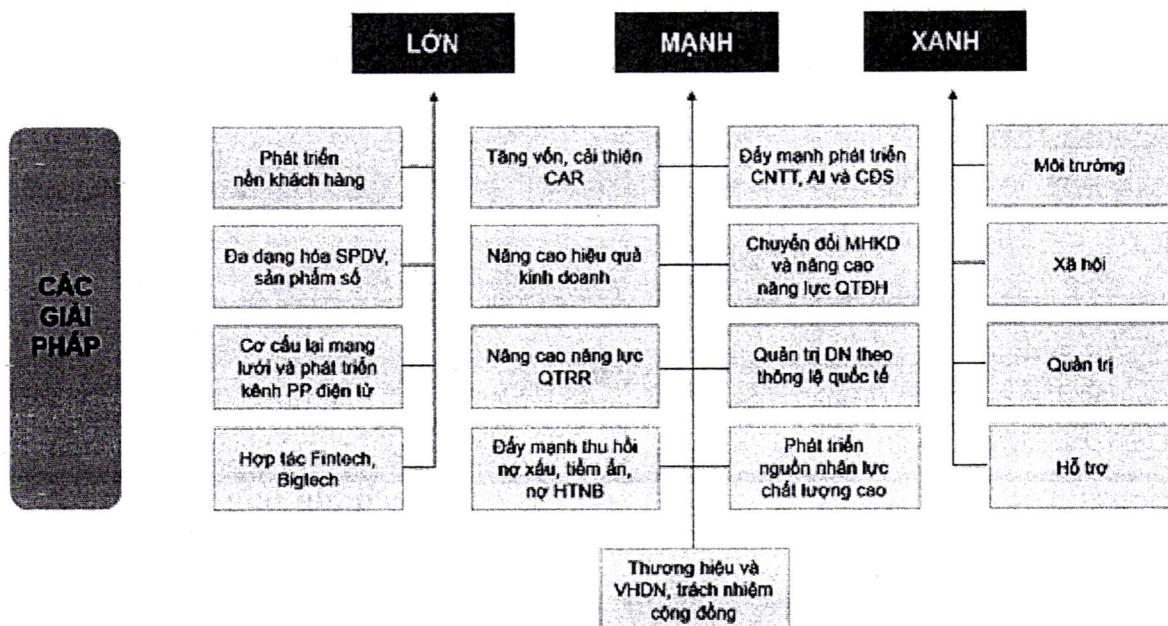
LỚN

MẠNH

XANH

CÁC GIẢI PHÁP

Phát triển nền khách hàng

Đa dạng hóa SPDV, sản phẩm số

Cơ cấu lại mạng lưới và phát triển kênh PP điện tử

Hợp tác Fintech, Bigtech

Tăng vốn, cải thiện CAR

Nâng cao hiệu quả kinh doanh

Nâng cao năng lực QTRR

Đẩy mạnh thu hồi nợ xấu, tiềm ẩn, nợ HTNB

Đẩy mạnh phát triển CNTT, AI và CĐS

Chuyển đổi MHKD và nâng cao năng lực QTĐH

Quản trị DN theo thông lệ quốc tế

Phát triển nguồn nhân lực chất lượng cao

Thương hiệu và VHDN, trách nhiệm cộng đồng

Môi trường

Xã hội

Quản trị

Hỗ trợ